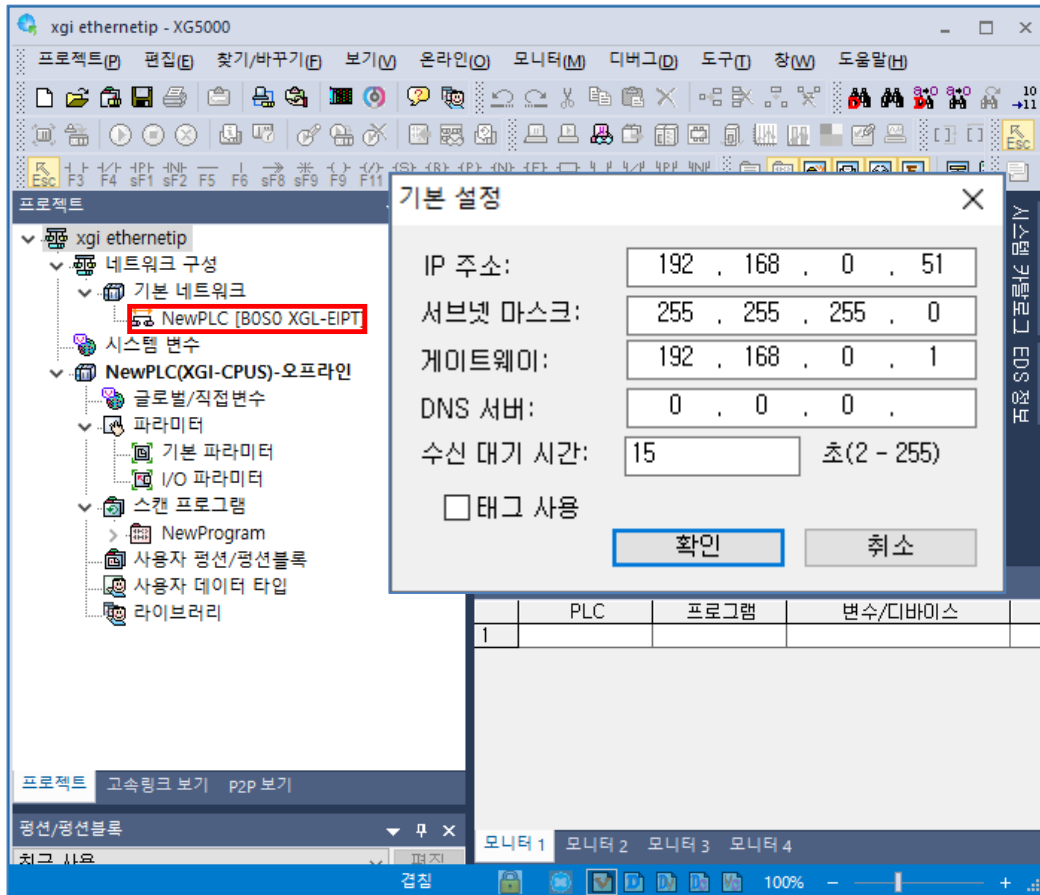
xgi ethernetip - XG5000

프로젝트(P) 편집(E) 찾기/바꾸기(F) 보기(V) 온라인(O) 모니터(M) 디버그(D) 도구(T) 창(W) 도움말(H)

Esc F3 F4 sF1 sF2 F5 F6 sF8 sF9 F9 F11

프로젝트

xgi ethernetip
네트워크 구성
기본 네트워크
NewPLC [B0S0 XGL-EIPT]
시스템 변수
NewPLC(XGI-CPUS)-오프라인
글로벌/직접변수
파라미터
기본 파라미터
I/O 파라미터
스캔 프로그램
NewProgram
사용자 펑션/펑션블록
사용자 데이터 타입
라이브러리

프로젝트 고속링크 보기 P2P 보기

펑션/펑션블록
최근 사용 편집

기본 설정

IP 주소: 192 . 168 . 0 . 51
서브넷 마스크: 255 . 255 . 255 . 0
게이트웨이: 192 . 168 . 0 . 1
DNS 서버: 0 . 0 . 0 .
수신 대기 시간: 15 초(2 - 255)
태그 사용
확인 취소

시스템 카탈로그 EDS 정보

| | PLC | 프로그램 | 변수/디바이스 |
|---|---|---|---|
| 1 | | | |

모니터 1 모니터 2 모니터 3 모니터 4

겹침 100%